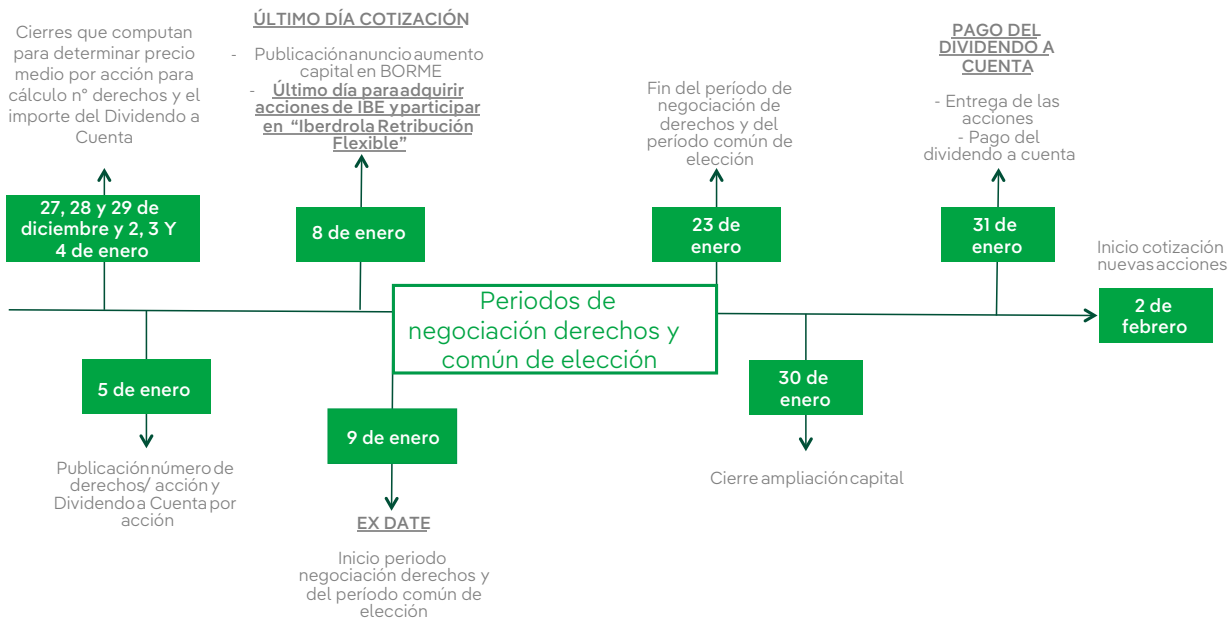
Cierres que computan para determinar precio medio por acción para cálculo nº derechos y el importe del Dividendo a Cuenta

27, 28 y 29 de diciembre y 2, 3 Y 4 de enero

ÚLTIMO DÍA COTIZACIÓN

- Publicación anuncio aumento capital en BORME
- Último día para adquirir acciones de IBE y participar en "Iberdrola Retribución Flexible"

8 de enero

Fin del período de negociación de derechos y del período común de elección

23 de enero

PAGO DEL DIVIDENDO A CUENTA

- Entrega de las acciones
- Pago del dividendo a cuenta

31 de enero

Inicio cotización nuevas acciones

2 de febrero

Periodos de negociación derechos y común de elección

5 de enero

Publicación número de derechos/ acción y Dividendo a Cuenta por acción

9 de enero

EX DATE

Inicio periodo negociación derechos y del período común de elección

30 de enero

Cierre ampliación capital